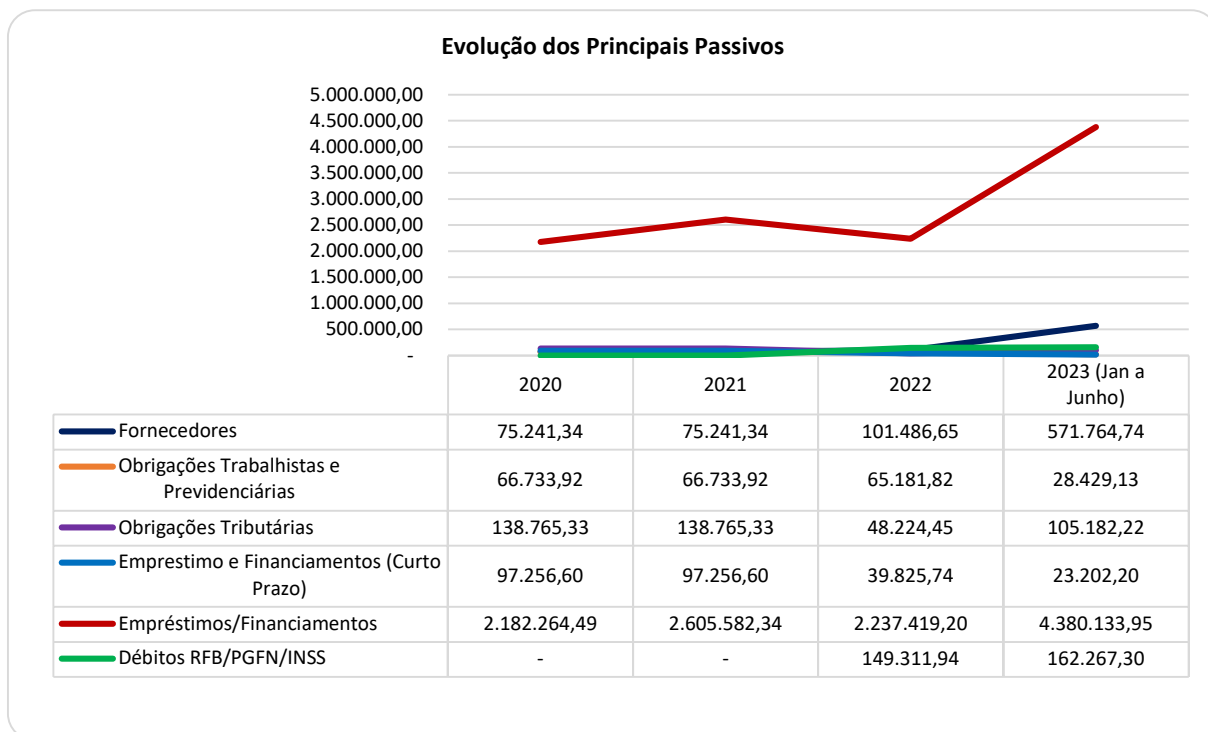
Evolução dos Principais Passivos

5.000.000,00
4.500.000,00
4.000.000,00
3.500.000,00
3.000.000,00
2.500.000,00
2.000.000,00
1.500.000,00
1.000.000,00
500.000,00
-

| | 2020 | 2021 | 2022 | 2023 (Jan a Junho) |
|---|---|---|---|---|
| Fornecedores | 75.241,34 | 75.241,34 | 101.486,65 | 571.764,74 |
| Obrigações Trabalhistas e Previdenciárias | 66.733,92 | 66.733,92 | 65.181,82 | 28.429,13 |
| Obrigações Tributárias | 138.765,33 | 138.765,33 | 48.224,45 | 105.182,22 |
| Emprestimo e Financiamentos (Curto Prazo) | 97.256,60 | 97.256,60 | 39.825,74 | 23.202,20 |
| Empréstimos/Financiamentos | 2.182.264,49 | 2.605.582,34 | 2.237.419,20 | 4.380.133,95 |
| Débitos RFB/PGFN/INSS | - | - | 149.311,94 | 162.267,30 |